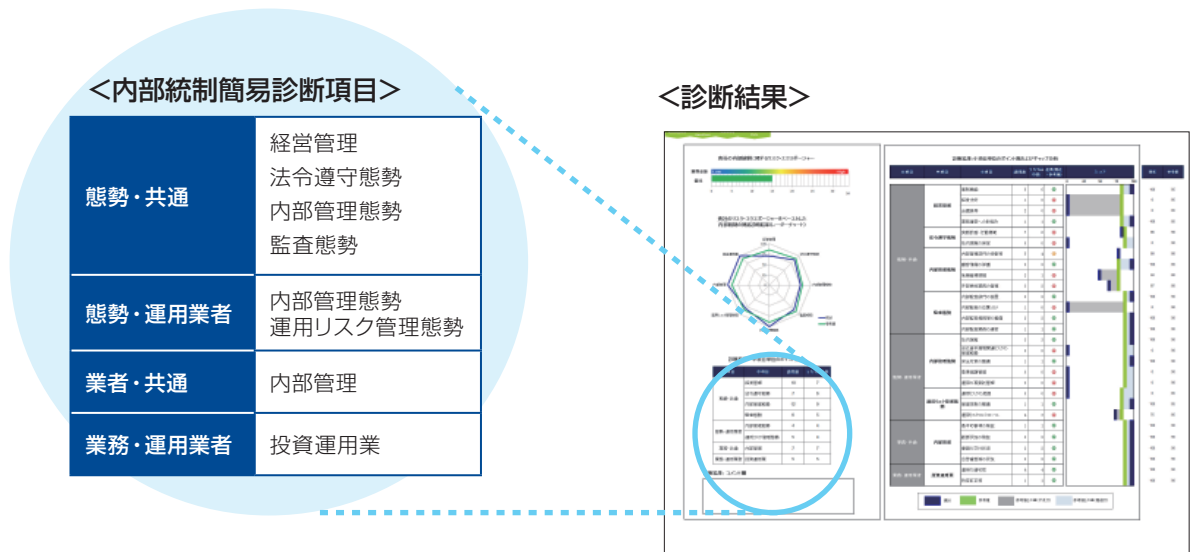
<内部統制簡易診断項目>

| | |
|---|---|
| 態勢・共通 | 経営管理<br>法令遵守態勢<br>内部管理態勢<br>監査態勢 |
| 態勢・運用業者 | 内部管理態勢<br>運用リスク管理態勢 |
| 業者・共通 | 内部管理 |
| 業務・運用業者 | 投資運用業 |

<診断結果>